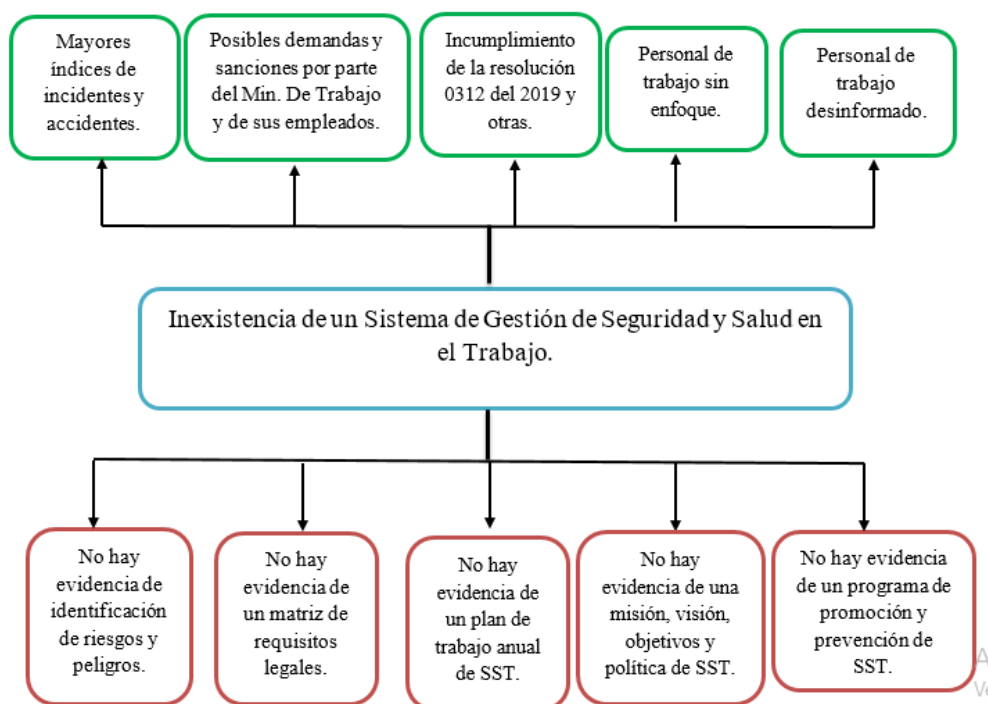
Mayores índices de incidentes y accidentes.

Posibles demandas y sanciones por parte del Min. De Trabajo y de sus empleados.

Incumplimiento de la resolución 0312 del 2019 y otras.

Personal de trabajo sin enfoque.

Personal de trabajo desinformado.

Inexistencia de un Sistema de Gestión de Seguridad y Salud en el Trabajo.

No hay evidencia de identificación de riesgos y peligros.

No hay evidencia de un matriz de requisitos legales.

No hay evidencia de un plan de trabajo anual de SST.

No hay evidencia de una misión, visión, objetivos y política de SST.

No hay evidencia de un programa de promoción y prevención de SST.

A
V